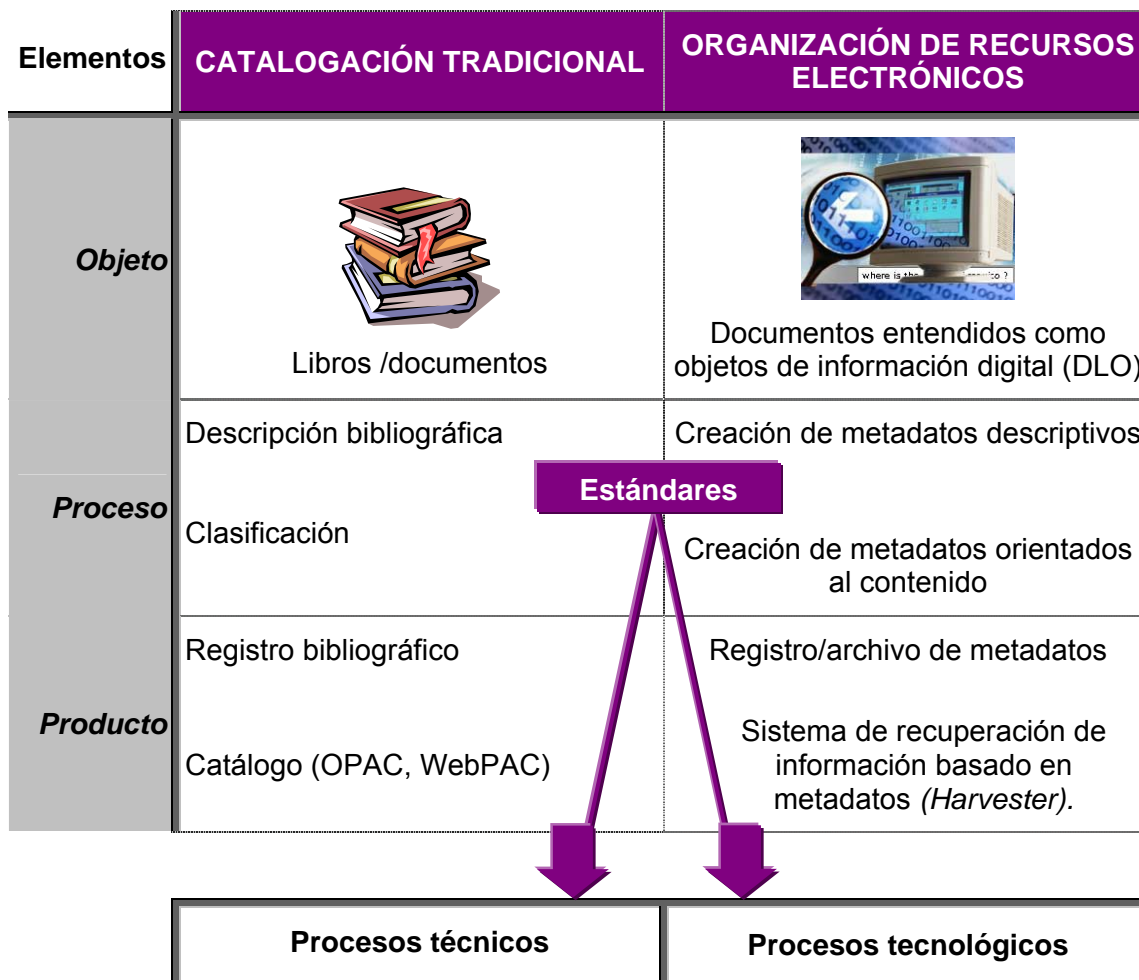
| Elementos | CATALOGACIÓN TRADICIONAL | ORGANIZACIÓN DE RECURSOS ELECTRÓNICOS |
|---|---|---|
| *Objeto* | Libros /documentos | Documentos entendidos como objetos de información digital (DLO) |
| *Proceso* | Descripción bibliográfica<br>Clasificación | Creación de metadatos descriptivos<br>Creación de metadatos orientados al contenido |
| *Producto* | Registro bibliográfico<br>Catálogo (OPAC, WebPAC) | Registro/archivo de metadatos<br>Sistema de recuperación de información basado en metadatos *(Harvester).* |

where is the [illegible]

Estándares

| Procesos técnicos | Procesos tecnológicos |
|---|---|